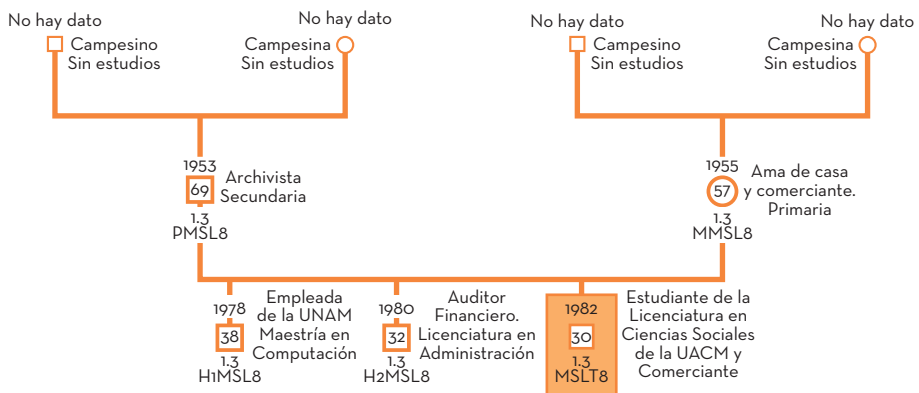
No hay dato
Campesino
Sin estudios

No hay dato
Campesina
Sin estudios

No hay dato
Campesino
Sin estudios

No hay dato
Campesina
Sin estudios

1953
69
1.3
PMSL8
Archivista
Secundaria

1955
57
1.3
MMSL8
Ama de casa
y comerciante.
Primaria

1978
38
1.3
H1MSL8
Empleada
de la UNAM
Maestría en
Computación

1980
32
1.3
H2MSL8
Auditor
Financiero.
Licenciatura en
Administración

1982
30
1.3
MSLT8
Estudiante de la
Licenciatura en
Ciencias Sociales
de la UACM y
Comerciante